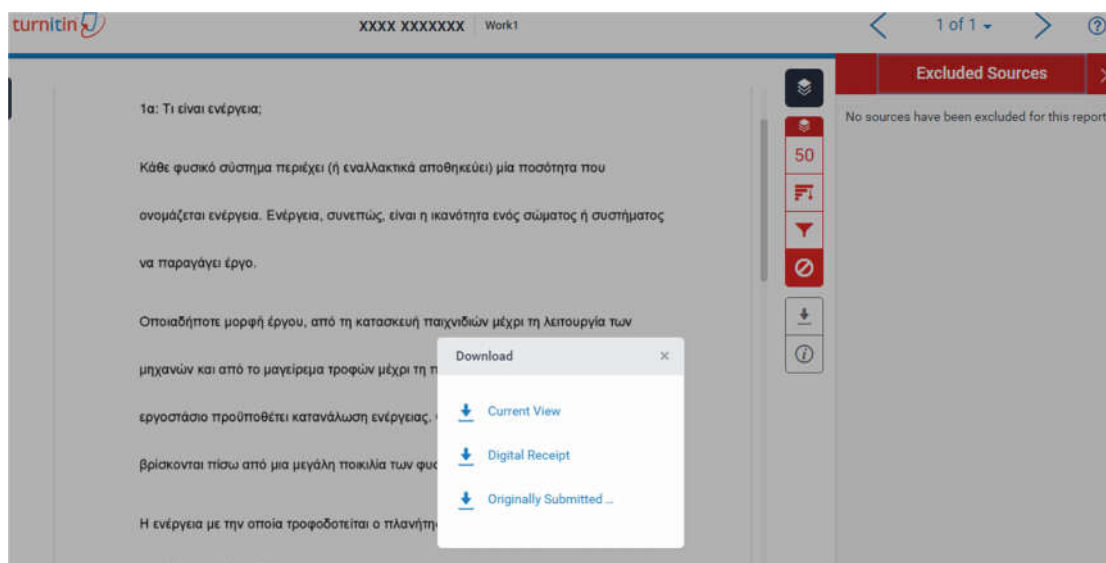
turnitin

XXXX XXXXXXX Work1

1 of 1

?

Excluded Sources

No sources have been excluded for this report

50

1α: Τι είναι ενέργεια;

Κάθε φυσικό σύστημα περιέχει (ή εναλλακτικά αποθηκεύει) μία ποσότητα που ονομάζεται ενέργεια. Ενέργεια, συνεπώς, είναι η ικανότητα ενός σώματος ή συστήματος να παραγάγει έργο.

Οποιαδήποτε μορφή έργου, από τη κατασκευή παιχνιδιών μέχρι τη λειτουργία των μηχανών και από το μαγείρεμα τροφών μέχρι τη τ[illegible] εργοστάσιο προϋποθέτει κατανάλωση ενέργειας, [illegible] βρίσκονται πίσω από μια μεγάλη ποικιλία των φυσ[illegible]

Η ενέργεια με την οποία τροφοδοτείται ο πλανήτη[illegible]

Download

×

Current View

Digital Receipt

Originally Submitted ...